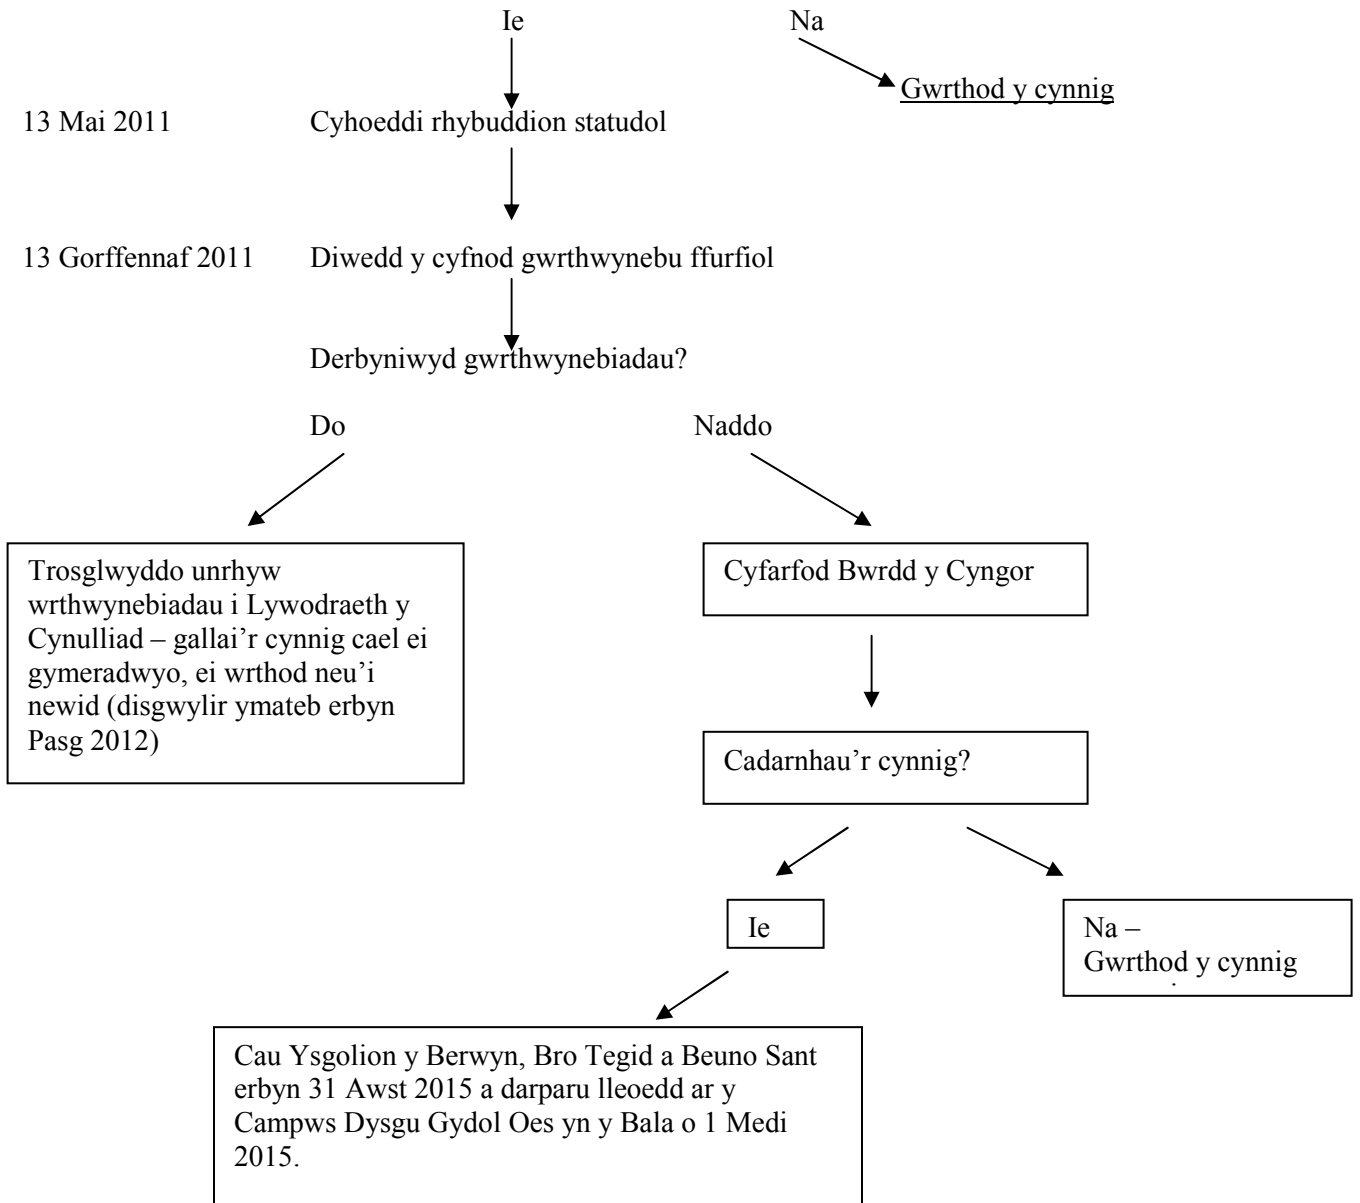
Ie

Na

Gwrthod y cynnig

13 Mai 2011 Cyhoeddi rhybuddion statudol

13 Gorffennaf 2011 Diwedd y cyfnod gwrthwynebu ffurfiol

Derbyniwyd gwrthwynebiadau?

Do

Naddo

Trosglwyddo unrhyw wrthwynebiadau i Lywodraeth y Cynulliad – gallai'r cynnig cael ei gymeradwyo, ei wrthod neu'i newid (disgwylir ymateb erbyn Pasg 2012)

Cyfarfod Bwrdd y Cyngor

Cadarnhau'r cynnig?

Ie

Na – Gwrthod y cynnig

Cau Ysgolion y Berwyn, Bro Tegid a Beuno Sant erbyn 31 Awst 2015 a darparu lleoedd ar y Campws Dysgu Gydol Oes yn y Bala o 1 Medi 2015.